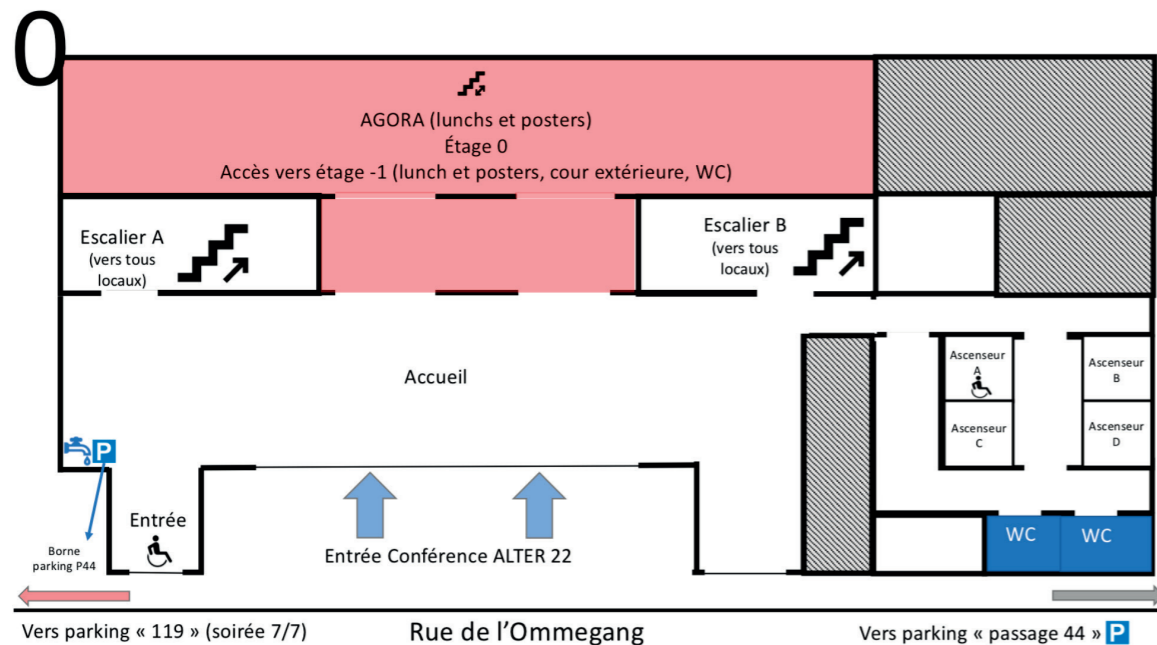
0

AGORA (lunchs et posters)
Étage 0
Accès vers étage -1 (lunch et posters, cour extérieure, WC)

Escalier A
(vers tous locaux)

Escalier B
(vers tous locaux)

Accueil

Ascenseur A

Ascenseur B

Ascenseur C

Ascenseur D

P

Borne parking P44

Entrée

Entrée Conférence ALTER 22

WC

WC

Vers parking « 119 » (soirée 7/7)

Rue de l'Ommegang

Vers parking « passage 44 » P